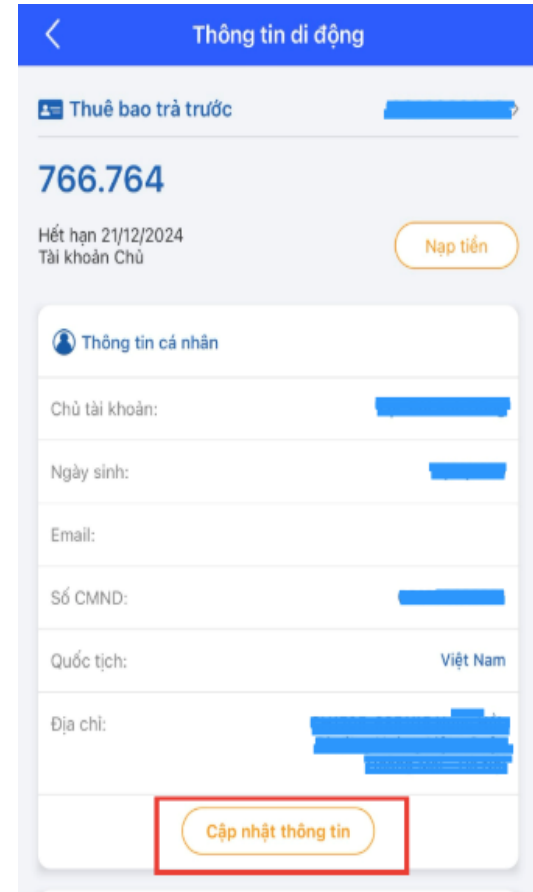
Thông tin di động

Thuê bao trả trước

766.764

Hết hạn 21/12/2024
Tài khoản Chủ

Nạp tiền

Thông tin cá nhân

Chủ tài khoản:

Ngày sinh:

Email:

Số CMND:

Quốc tịch: Việt Nam

Địa chỉ:

Cập nhật thông tin